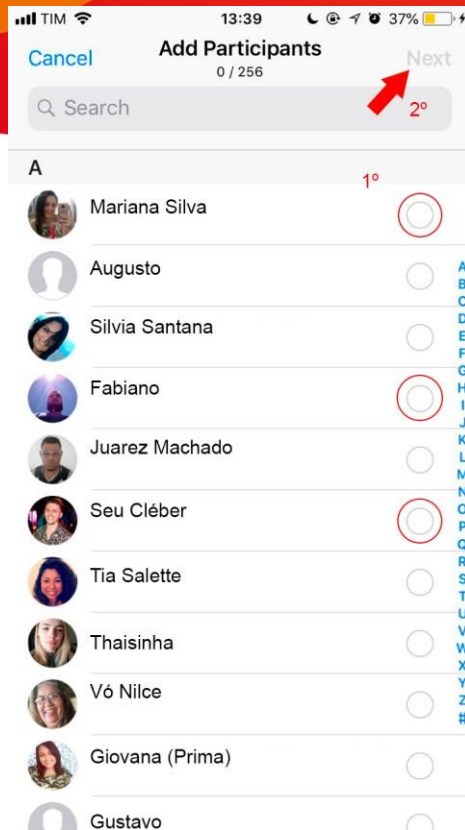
TIM 13:39 37%

Cancel
Add Participants
0 / 256
Next
2º

Search

A
1º

Mariana Silva
Augusto
Silvia Santana
Fabiano
Juarez Machado
Seu Cléber
Tia Salette
Thaisinha
Vó Nilce
Giovana (Prima)
Gustavo

A
B
C
D
E
F
G
H
I
J
K
L
M
N
O
P
Q
R
S
T
U
V
W
X
Y
Z
#